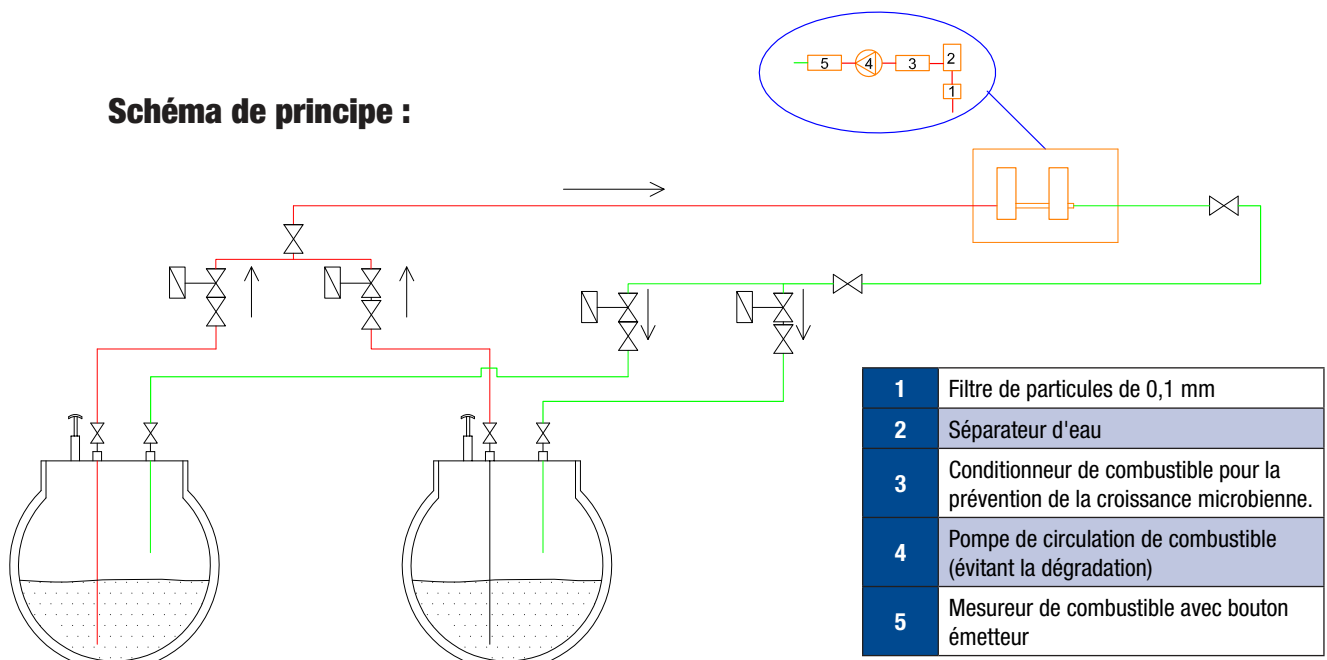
5 4 3 2 1

Schéma de principe :

| 1 | Filtre de particules de 0,1 mm |
|---|---|
| 2 | Séparateur d'eau |
| 3 | Conditionneur de combustible pour la prévention de la croissance microbienne. |
| 4 | Pompe de circulation de combustible (évitant la dégradation) |
| 5 | Mesureur de combustible avec bouton émetteur |